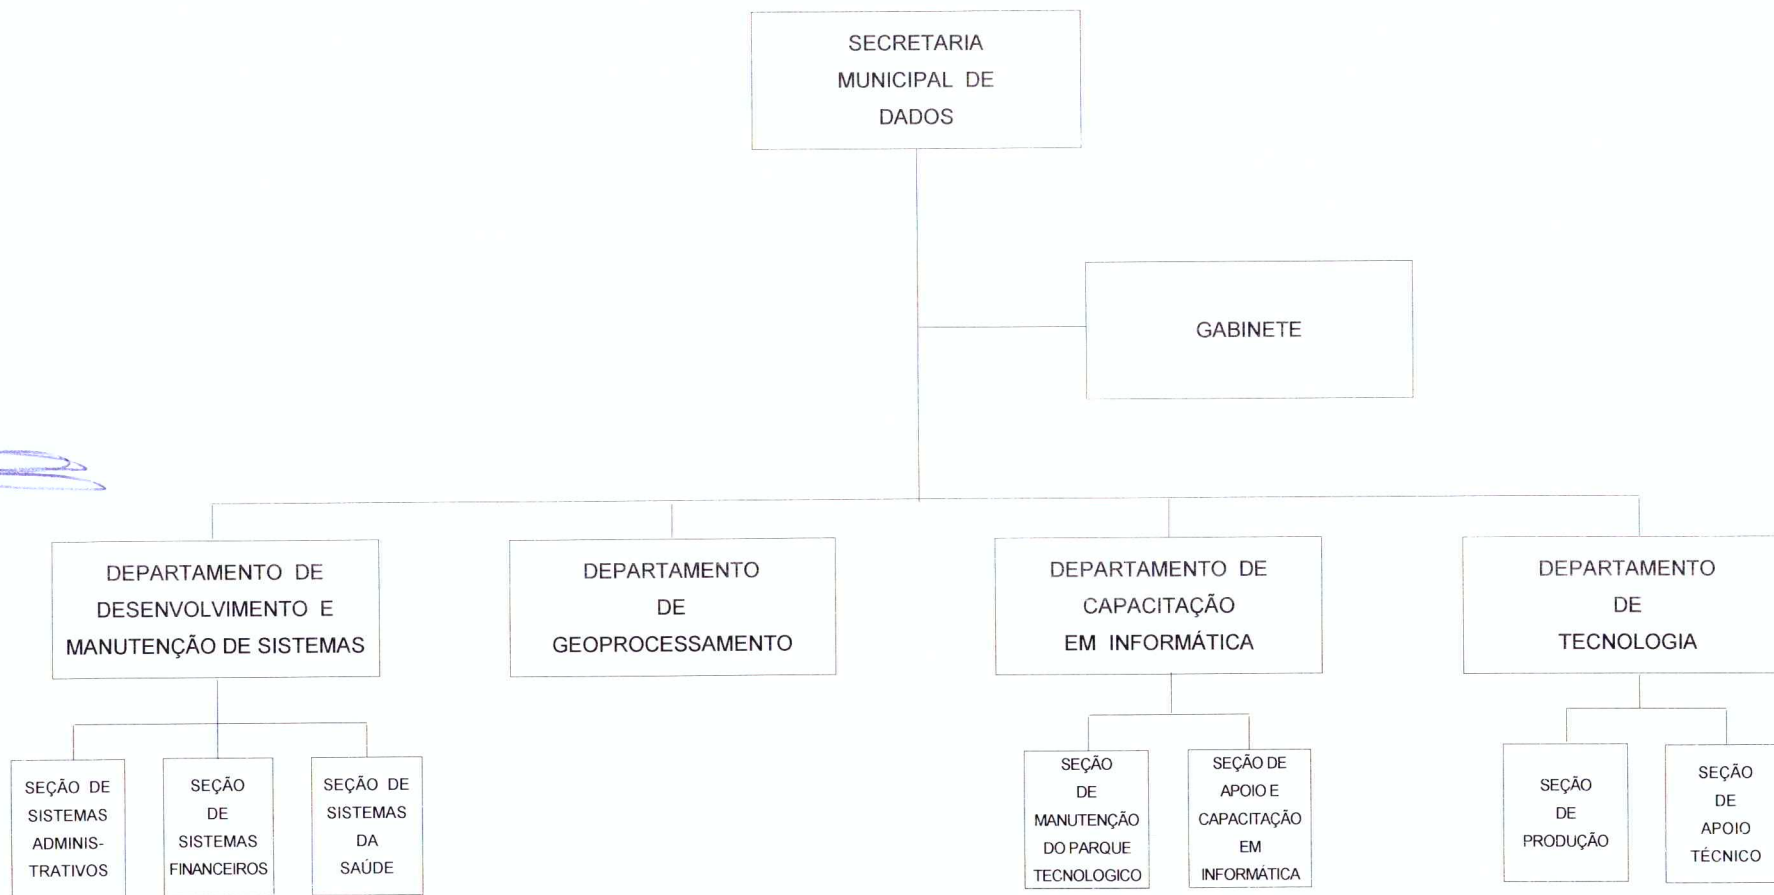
SECRETARIA MUNICIPAL DE DADOS

GABINETE

DEPARTAMENTO DE DESENVOLVIMENTO E MANUTENÇÃO DE SISTEMAS

DEPARTAMENTO DE GEOPROCESSAMENTO

DEPARTAMENTO DE CAPACITAÇÃO EM INFORMÁTICA

DEPARTAMENTO DE TECNOLOGIA

SEÇÃO DE SISTEMAS ADMINISTRATIVOS

SEÇÃO DE SISTEMAS FINANCEIROS

SEÇÃO DE SISTEMAS DA SAÚDE

SEÇÃO DE MANUTENÇÃO DO PARQUE TECNOLOGICO

SEÇÃO DE APOIO E CAPACITAÇÃO EM INFORMÁTICA

SEÇÃO DE PRODUÇÃO

SEÇÃO DE APOIO TÉCNICO